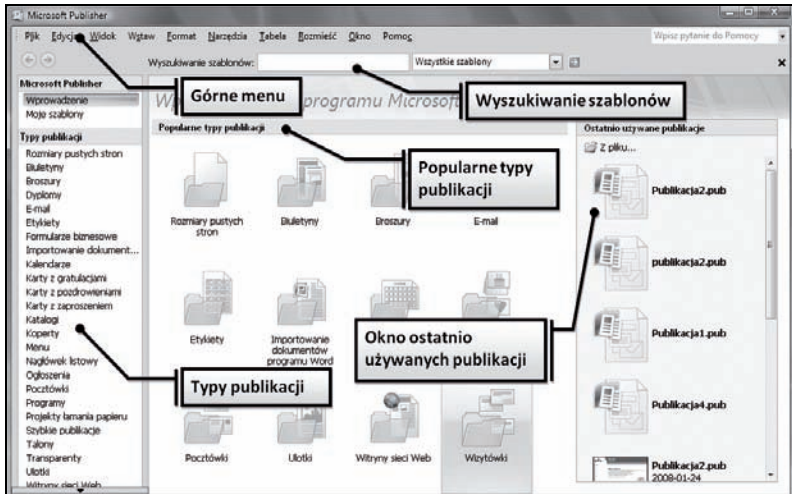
Microsoft Publisher

Plik Edycja Widok Wstaw Format Narzędzia Tabela Rozmieść Okno Pomoc

Wpisz pytanie do Pomocy

Wyszukiwanie szablonów:

Wszystkie szablony

Microsoft Publisher
Wprowadzenie
Moje szablony

Typy publikacji
Rozmiary pustych stron
Biuletyny
Broszury
Dyplomy
E-mail
Etykiety
Formularze biznesowe
Importowanie dokument...
Kalendarze
Karty z gratulacjami
Karty z pozdrowieniami
Karty z zaproszeniem
Katalogi
Koperty
Menu
Nagłówek listowy
Ogłoszenia
Pocztówki
Programy
Projekty łamania papieru
Szybkie publikacje
Talony
Transparenty
Ulotki
Witryny sieci Web

Górne menu

W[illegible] programu Microsof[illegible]

Wyszukiwanie szablonów

Popularne typy publikacji

Popularne typy publikacji

Rozmiary pustych stron
Biuletyny
Broszury
E-mail
Etykiety
Importowanie dokumentów programu Word

Okno ostatnio używanych publikacji

Typy publikacji

Pocztówki
Ulotki
Witryny sieci Web
Wizytówki

Ostatnio używane publikacje
Z pliku...
Publikacja2.pub
publikacja2.pub
Publikacja1.pub
Publikacja4.pub
Publikacja2.pub
2008-01-24